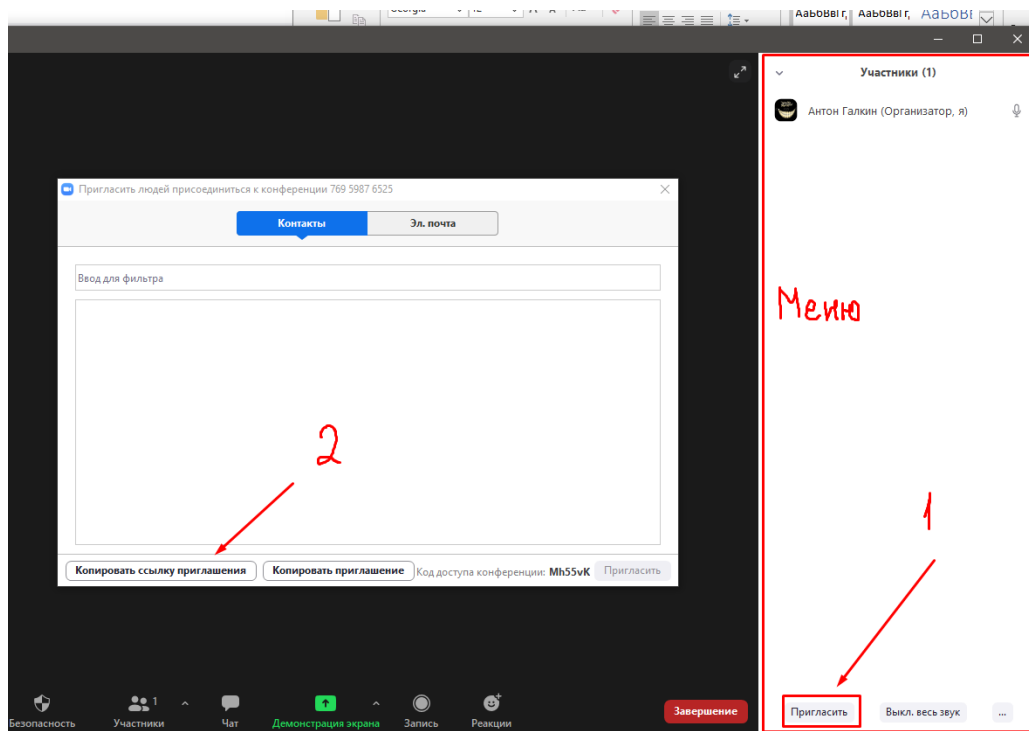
Georgia 12 АаБбВвГг, АаБбВвГг, АаБбВ

Участники (1)

Антон Галкин (Организатор, я)

Пригласить людей присоединиться к конференции 769 5987 6525

Контакты

Эл. почта

Ввод для фильтра

Меню

2

1

Копировать ссылку приглашения

Копировать приглашение

Код доступа конференции: Mh55vK

Пригласить

Безопасность

Участники 1

Чат

Демонстрация экрана

Запись

Реакции

Завершение

Пригласить

Выкл. весь звук

...